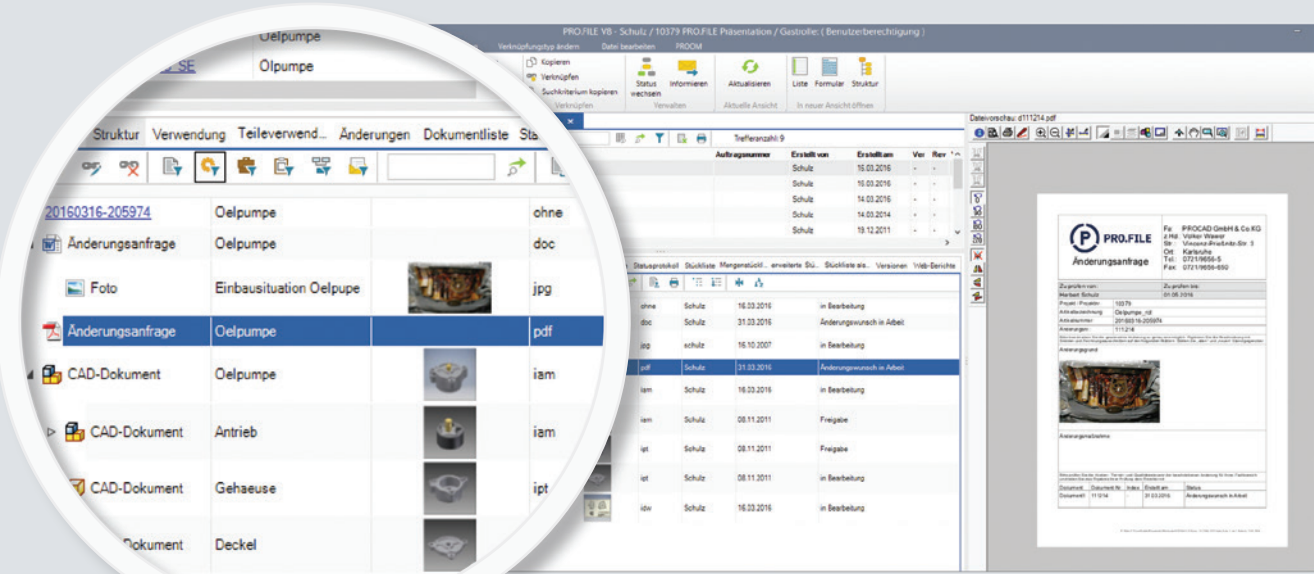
PRO.FILE V8 - Schulz / 10379 PRO.FILE Präsentation / Gastrolle: ( Benutzerberechtigung )

Verknüpfungstyp ändern Datei bearbeiten PROOM

Oelpumpe
SE Ölpumpe

Kopieren
Verknüpfen
Suchkriterium kopieren
Verknüpfen

Status wechseln
Informieren
Verwalten

Aktualisieren
Aktuelle Ansicht

Liste Formular Struktur
In neuer Ansicht öffnen

Struktur Verwendung Teileverwend... Änderungen Dokumentliste Sta

Trefferanzahl: 9

| | Auftragsnummer | Erstellt von | Erstellt am | Ver | Rev |
|---|---|---|---|---|---|
| | | Schulz | 16.03.2016 | - | - |
| | | Schulz | 16.03.2016 | - | - |
| | | Schulz | 14.03.2016 | - | - |
| | | Schulz | 14.03.2014 | - | - |
| | | Schulz | 19.12.2011 | - | - |

Statusprotokoll Stückliste Mengenstückl... erweiterte Stü... Stückliste als... Versionen Web-Berichte

| | | | | | | |
|---|---|---|---|---|---|---|
| 20160316-205974 | Oelpumpe | | ohne | Schulz | 16.03.2016 | in Bearbeitung |
| Änderungsanfrage | Oelpumpe | | doc | Schulz | 31.03.2016 | Änderungswunsch in Arbeit |
| Foto | Einbausituation Oelpupe | | jpg | schulz | 16.10.2007 | in Bearbeitung |
| Änderungsanfrage | Oelpumpe | | pdf | Schulz | 31.03.2016 | Änderungswunsch in Arbeit |
| CAD-Dokument | Oelpumpe | | iam | Schulz | 16.03.2016 | in Bearbeitung |
| CAD-Dokument | Antrieb | | iam | Schulz | 08.11.2011 | Freigabe |
| CAD-Dokument | Gehaeuse | | ipt | Schulz | 08.11.2011 | Freigabe |
| Dokument | Deckel | | ipt | Schulz | 08.11.2011 | in Bearbeitung |
| | | | idw | Schulz | 16.03.2016 | in Bearbeitung |

Dateivorschau: d111214.pdf

PRO.FILE
Änderungsanfrage

Fa: PROCAD GmbH & Co.KG
z.Hd: Volker Weber
Str: Vincenz-Prießnitz-Str. 3
Ort: Karlsruhe
Tel: 0721/9656-5
Fax: 0721/9656-650

Zu prüfen von: Zu prüfen bis:
Herbert Schulz 01.05.2016
Projekt / Projektnr: 10379
Artikelbezeichnung: Oelpumpe_rid
Artikelnummer: 20160316-205974
Änderungen: 111214

Änderungsgrund

Änderungsmaßnahme

Dokument Dokument Nr. Index Erstellt am Status
Dokument1 111214 31.03.2016 Änderungswunsch in Arbeit